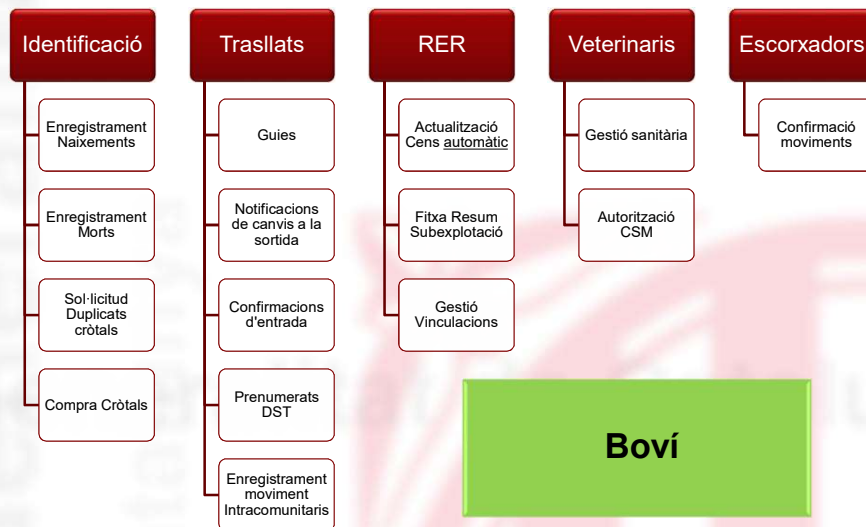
Identificació

Enregistrament Naixements

Enregistrament Morts

Sol·licitud Duplicats cròtals

Compra Cròtals

Trasllats

Guies

Notificacions de canvis a la sortida

Confirmacions d'entrada

Prenumerats DST

Enregistrament moviment Intracomunitaris

RER

Actualització Cens automàtic

Fitxa Resum Subexplotació

Gestió Vinculacions

Veterinaris

Gestió sanitària

Autorització CSM

Escorxadors

Confirmació moviments

Boví